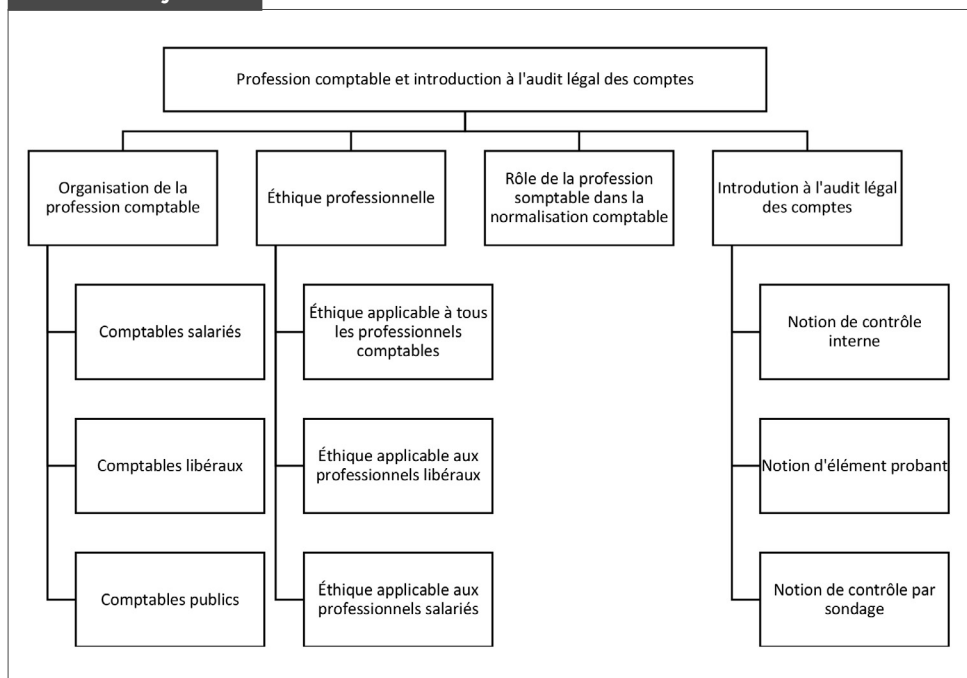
Profession comptable et introduction à l'audit légal des comptes

Organisation de la profession comptable

Comptables salariés

Comptables libéraux

Comptables publics

Éthique professionnelle

Éthique applicable à tous les professionnels comptables

Éthique applicable aux professionnels libéraux

Éthique applicable aux professionnels salariés

Rôle de la profession somptable dans la normalisation comptable

Introdution à l'audit légal des comptes

Notion de contrôle interne

Notion d'élément probant

Notion de contrôle par sondage